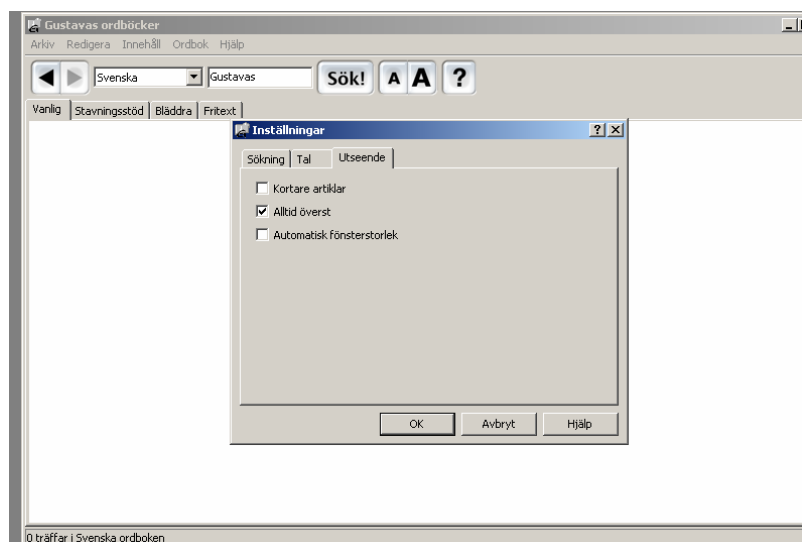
Gustavas ordböcker

Arkiv Redigera Innehåll Ordbok Hjälp

Svenska Gustavas Sök! A A ?

Vanlig Stavningsstöd Bläddra Fritext

Inställningar ? X

Sökning Tal Utseende

Kortare artiklar

Alltid överst

Automatisk fönsterstorlek

OK Avbryt Hjälp

0 träffar i Svenska ordboken